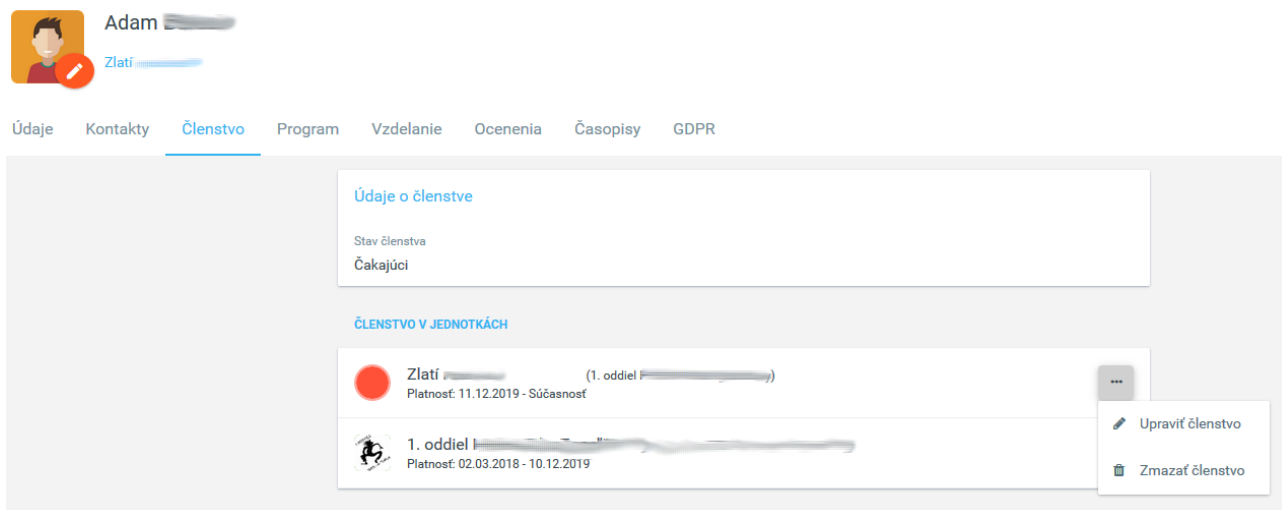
Adam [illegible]

Zlatí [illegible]

Údaje Kontakty Členstvo Program Vzdelanie Ocenenia Časopisy GDPR

Údaje o členstve

Stav členstva

Čakajúci

ČLENSTVO V JEDNOTKÁCH

Zlatí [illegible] (1. oddiel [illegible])

Platnosť: 11.12.2019 - Súčasnosť

1. oddiel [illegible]

Platnosť: 02.03.2018 - 10.12.2019

Upraviť členstvo

Zmazať členstvo